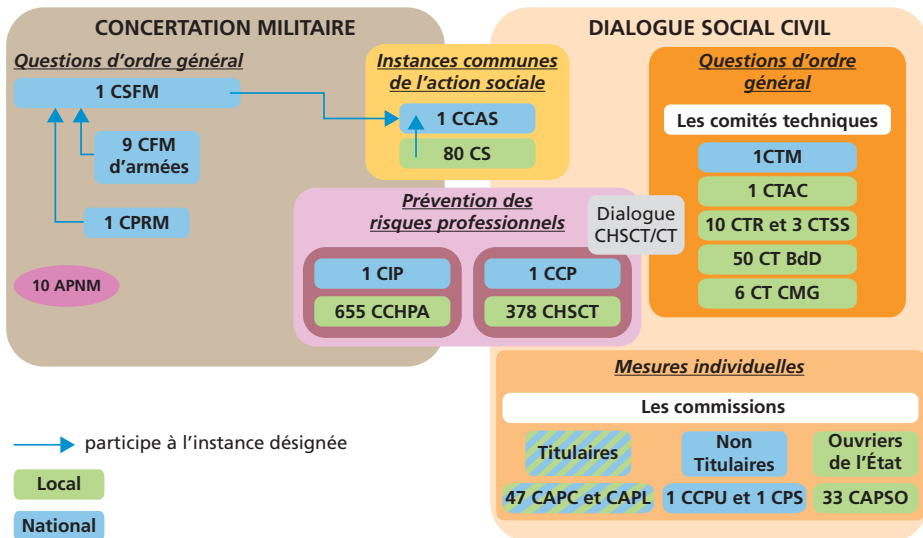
CONCERTATION MILITAIRE

Questions d'ordre général

1 CSFM

9 CFM d'armées

1 CPRM

10 APNM

Instances communes de l'action sociale

1 CCAS

80 CS

Prévention des risques professionnels

Dialogue CHSCT/CT

1 CIP

655 CCHPA

1 CCP

378 CHSCT

DIALOGUE SOCIAL CIVIL

Questions d'ordre général

Les comités techniques

1CTM

1 CTAC

10 CTR et 3 CTSS

50 CT BdD

6 CT CMG

Mesures individuelles

Les commissions

Titulaires

Non Titulaires

Ouvriers de l'État

47 CAPC et CAPL

1 CCPU et 1 CPS

33 CAPSO

participe à l'instance désignée

Local

National